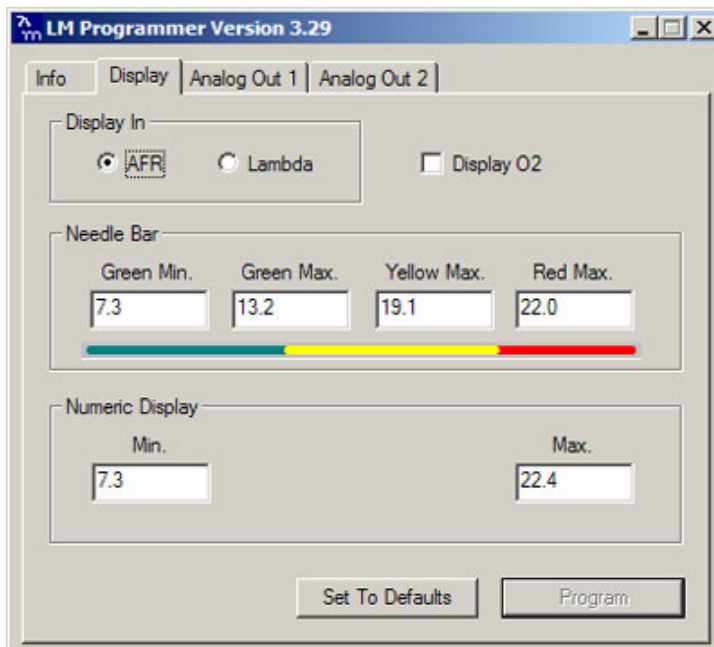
LM Programmer Version 3.29

Info
Display
Analog Out 1
Analog Out 2

Display In
AFR
Lambda
Display O2

Needle Bar
Green Min.
7.3
Green Max.
13.2
Yellow Max.
19.1
Red Max.
22.0

Numeric Display
Min.
7.3
Max.
22.4

Set To Defaults
Program